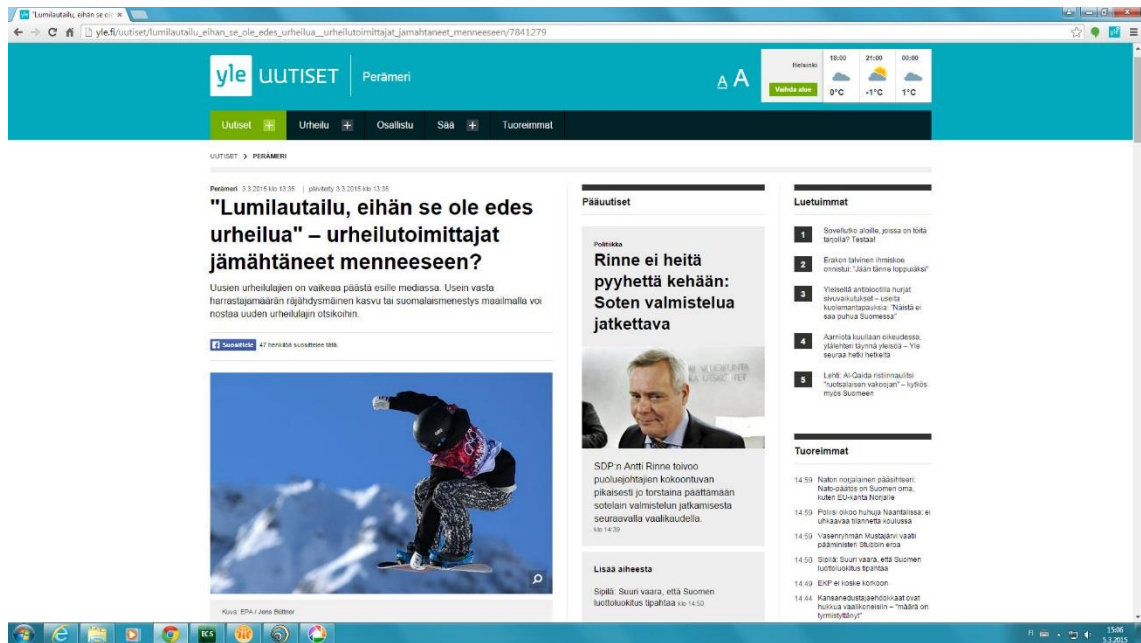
"Lumilautailu, eihän se ol ×

yle.fi/uutiset/lumilautailu_eihan_se_ole_edes_urheilua__urheilutoimittajat_jamahtaneet_menneeseen/7841279

yle UUTISET Perämeri

A A

Helsinki 18:00 21:00 00:00
Vaihda aluе 0°C -1°C 1°C

Uutiset + Urheilu + Osallistu Sää + Tuoreimmat

UUTISET > PERÄMERI

Perämeri 3.3.2015 klo 13:35 | päivitetty 3.3.2015 klo 13:35

"Lumilautailu, eihän se ole edes urheilua" – urheilutoimittajat jämähtäneet menneeseen?

Uusien urheilulajien on vaikeaa päästä esille mediassa. Usein vasta harrastajamäärän räjähdysmäinen kasvu tai suomalaismenestys maailmalla voi nostaa uuden urheilulajin otsikoihin.

Suosittele 47 henkilöä suosittelee tätä.

Kuva: EPA / Jens Büttner

Pääuutiset

Politiikka

Rinne ei heitä pyyhettä kehään: Soten valmistelua jatkettava

SDP:n Antti Rinne toivoo puoluejohtajien kokoontuvan pikaisesti jo torstaina päättämään sotelain valmistelun jatkamisesta seuraavalla vaalikaudella.
klo 14:39

Lisää aiheesta

Sipilä: Suuri vaara, että Suomen luottoluokitus tipahtaa klo 14:50

Luetuimmat

1 Sovellutko aloille, joissa on töitä tarjolla? Testaa!

2 Erakon talvinen ihmiskoe onnistui: "Jään tänne loppuiäksi"

3 Yleisellä antibiootilla hurjat sivuvaikutukset – useita kuolemantapauksia: "Näistä ei saa puhua Suomessa"

4 Aarniota kuullaan oikeudessa, yllätetten täynnä yleisöä – Yle seuraa hetki hetkeltä

5 Lehti: Al-Qaida ristiinnaulitsi "ruotsalaisen vakoojan" – kytkös myös Suomeen

Tuoreimmat

14:59 Naton norjalainen pääsihteeri: Nato-päätös on Suomen oma, kuten EU-kanta Norjalle

14:59 Poliisi oikoo huhuja Naantalissa: ei uhkaavaa tilannetta koulussa

14:59 Vasemmistoliiton Mustajärvi vaati pääministeri Stubbin eroa

14:50 Sipilä: Suuri vaara, että Suomen luottoluokitus tipahtaa

14:49 EKP ei koske korkoon

14:44 Kansanedustajaehdokkaat ovat hukkua vaalikoneisiin – "määrä on tyrmistyttävä"

15:06
5.3.2015